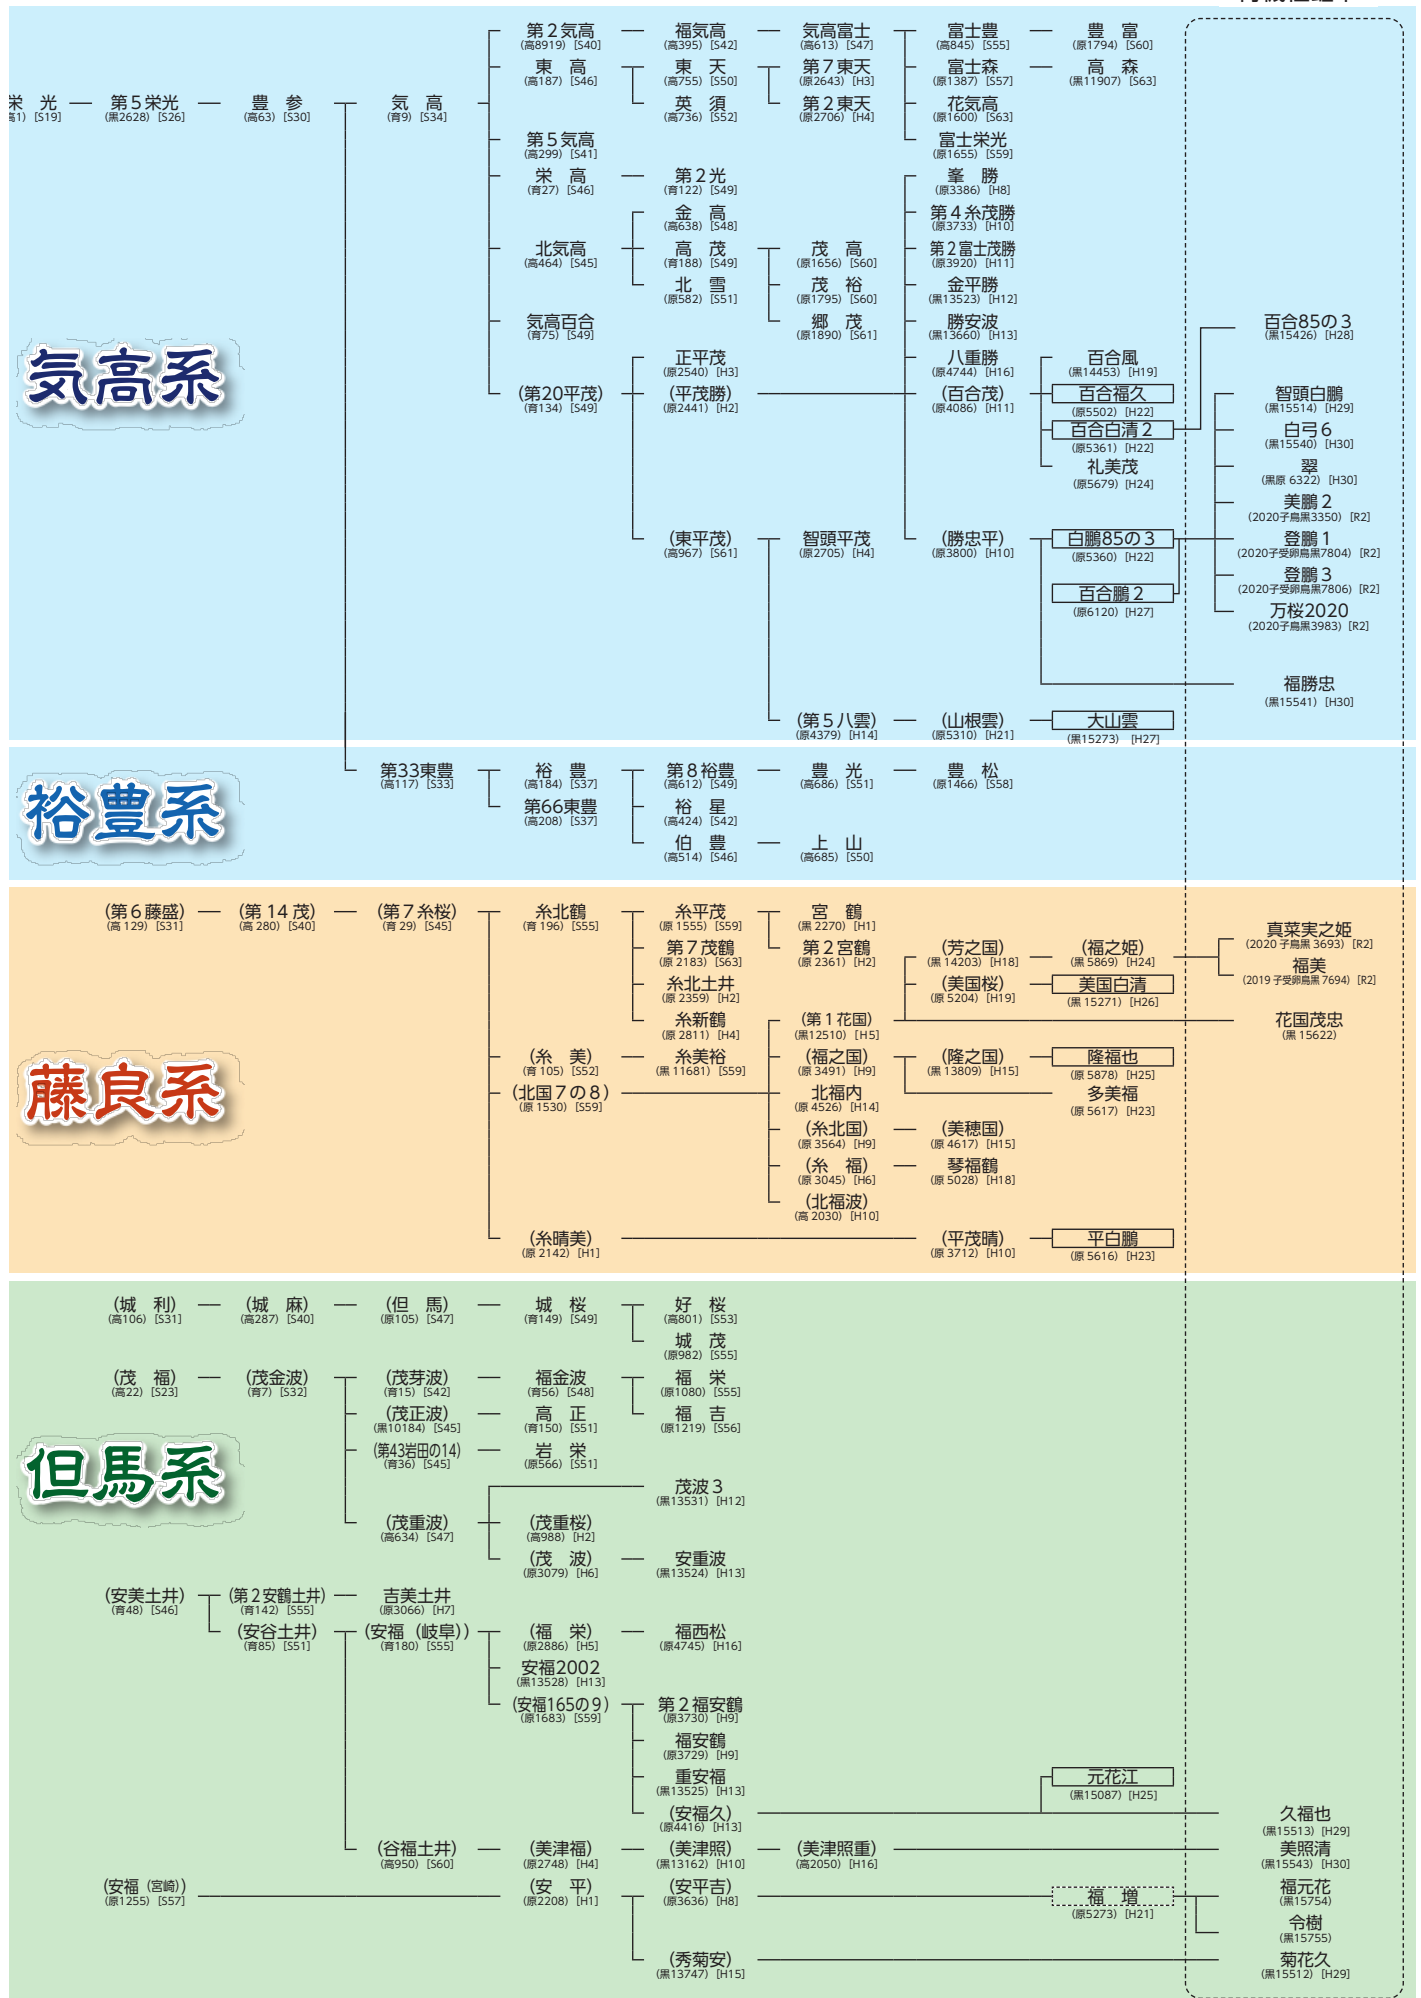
気高系

栄　光
(高1) [S19]
第５栄光
(黒2628) [S26]
豊　参
(高63) [S30]
気　高
(育9) [S34]

第２気高
(高8919) [S40]
福気高
(高395) [S42]
気高富士
(高613) [S47]
富士豊
(高845) [S55]
豊　富
(原1794) [S60]

東　高
(高187) [S46]
東　天
(高755) [S50]
第７東天
(原2643) [H3]
富士森
(原1387) [S57]
高　森
(黒11907) [S63]

英　須
(高736) [S52]
第２東天
(原2706) [H4]
花気高
(原1600) [S63]

第５気高
(高299) [S41]
富士栄光
(原1655) [S59]

栄　高
(育27) [S46]
第２光
(育122) [S49]
峯　勝
(原3386) [H8]

金　高
(高638) [S48]
第４糸茂勝
(原3733) [H10]

北気高
(高464) [S45]
高　茂
(育188) [S49]
茂　高
(原1656) [S60]
第２富士茂勝
(原3920) [H11]

北　雪
(原582) [S51]
茂　裕
(原1795) [S60]
金平勝
(黒13523) [H12]

気高百合
(育75) [S49]
郷　茂
(原1890) [S61]
勝安波
(黒13660) [H13]
百合85の３
(黒15426) [H28]

正平茂
(原2540) [H3]
八重勝
(原4744) [H16]
百合風
(黒14453) [H19]

(第20平茂)
(育134) [S49]
(平茂勝)
(原2441) [H2]
(百合茂)
(原4086) [H11]
百合福久
(原5502) [H22]
智頭白鵬
(黒15514) [H29]

百合百清２
(原5361) [H22]
白弓６
(黒15540) [H30]

礼美茂
(原5679) [H24]
翠
(黒原 6322) [H30]

美鵬２
(2020子鳥黒3350) [R2]

(東平茂)
(高967) [S61]
智頭平茂
(原2705) [H4]
(勝忠平)
(原3800) [H10]
白鵬85の３
(原5360) [H22]
登鵬１
(2020子受卵鳥黒7804) [R2]

登鵬３
(2020子受卵鳥黒7806) [R2]

百合鵬２
(原6120) [H27]
万桜2020
(2020子鳥黒3983) [R2]

福勝忠
(黒15541) [H30]

(第５八雲)
(原4379) [H14]
(山根雲)
(原5310) [H21]
大山雲
(黒15273) [H27]

裕豊系

第33東豊
(高117) [S33]
裕　豊
(高184) [S37]
第８裕豊
(高612) [S49]
豊　光
(高686) [S51]
豊　松
(原1466) [S58]

第66東豊
(高208) [S37]
裕　星
(高424) [S42]

伯　豊
(高514) [S46]
上　山
(高685) [S50]

藤良系

(第６藤盛)
(高 129) [S31]
(第 14 茂)
(高 280) [S40]
(第７糸桜)
(育 29) [S45]
糸北鶴
(育 196) [S55]
糸平茂
(原 1555) [S59]
宮　鶴
(黒 2270) [H1]

第７茂鶴
(原 2183) [S63]
第２宮鶴
(原 2361) [H2]
(芳之国)
(黒 14203) [H18]
(福之姫)
(黒 5869) [H24]
真菜実之姫
(2020 子鳥黒 3693) [R2]

福美
(2019 子受卵鳥黒 7694) [R2]

糸北土井
(原 2359) [H2]
(美国桜)
(原 5204) [H19]
美国白清
(黒 15271) [H26]

糸新鶴
(原 2811) [H4]
(第１花国)
(黒12510) [H5]
花国茂忠
(黒 15622)

(糸　美)
(育 105) [S52]
糸美裕
(黒 11681) [S59]
(福之国)
(原 3491) [H9]
(隆之国)
(黒 13809) [H15]
隆福也
(原 5878) [H25]

(北国７の８)
(原 1530) [S59]
北福内
(原 4526) [H14]
多美福
(原 5617) [H23]

(糸北国)
(原 3564) [H9]
(美穂国)
(原 4617) [H15]

(糸　福)
(原 3045) [H6]
琴福鶴
(原 5028) [H18]

(北福波)
(高 2030) [H10]

(糸晴美)
(原 2142) [H1]
(平茂晴)
(原 3712) [H10]
平白鵬
(原 5616) [H23]

但馬系

(城　利)
(高106) [S31]
(城　麻)
(高287) [S40]
(但　馬)
(原105) [S47]
城　桜
(育149) [S49]
好　桜
(高801) [S53]

城　茂
(原982) [S55]

(茂　福)
(高22) [S23]
(茂金波)
(育7) [S32]
(茂芽波)
(育15) [S42]
福金波
(育56) [S48]
福　栄
(原1080) [S55]

(茂正波)
(黒10184) [S45]
高　正
(育150) [S51]
福　吉
(原1219) [S56]

(第43岩田の14)
(育36) [S45]
岩　栄
(原566) [S51]

茂波３
(黒13531) [H12]

(茂重波)
(高634) [S47]
(茂重桜)
(高988) [H2]

(茂　波)
(原3079) [H6]
安重波
(黒13524) [H13]

(安美土井)
(育48) [S46]
(第２安鶴土井)
(育142) [S55]
吉美土井
(原3066) [H7]

(安谷土井)
(育85) [S51]
(安福（岐阜))
(育180) [S55]
(福　栄)
(原2886) [H5]
福西松
(原4745) [H16]

安福2002
(黒13528) [H13]

(安福165の９)
(原1683) [S59]
第２福安鶴
(原3730) [H9]

福安鶴
(原3729) [H9]

重安福
(黒13525) [H13]
元花江
(黒15087) [H25]

(安福久)
(原4416) [H13]
久福也
(黒15513) [H29]

(谷福土井)
(高950) [S60]
(美津福)
(原2748) [H4]
(美津照)
(黒13162) [H10]
(美津照重)
(高2050) [H16]
美照清
(黒15543) [H30]

(安福（宮崎))
(原1255) [S57]
(安　平)
(原2208) [H1]
(安平吉)
(原3636) [H8]
福　増
(原5273) [H21]
福元花
(黒15754)

令樹
(黒15755)

(秀菊安)
(黒13747) [H15]
菊花久
(黒15512) [H29]